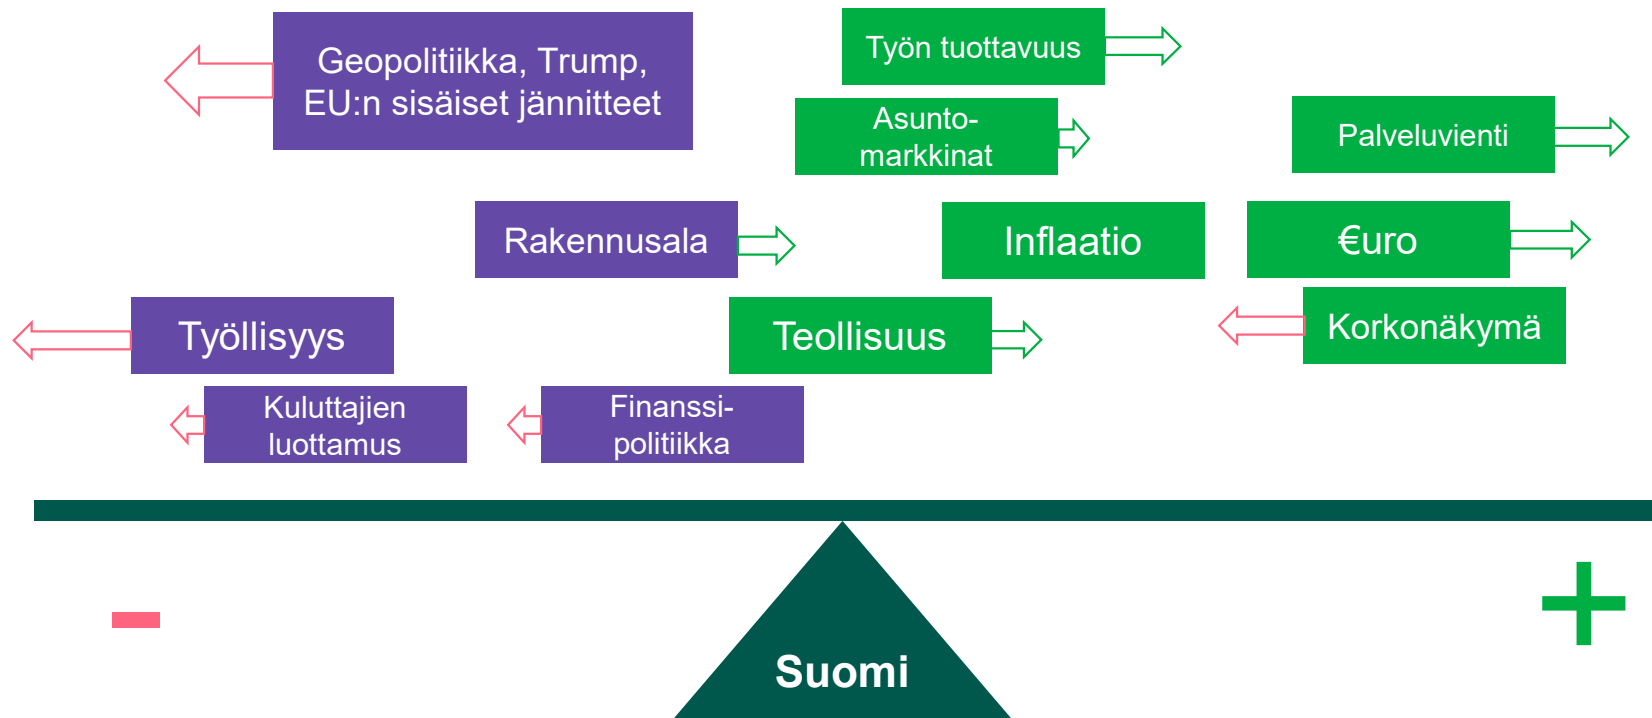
Geopolitiikka, Trump, EU:n sisäiset jännitteet

Työn tuottavuus

Asuntomarkkinat

Palveluvienti

Rakennusala

Inflaatio

€uro

Työllisyys

Teollisuus

Korkonäkymä

Kuluttajien luottamus

Finanssipolitiikka

-

+

Suomi